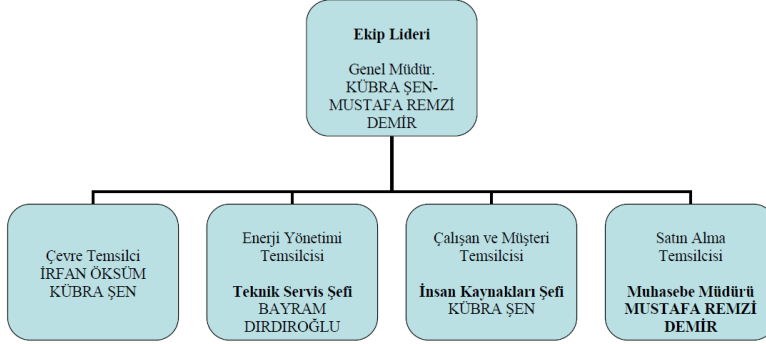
Ekip Lideri

Genel Müdür.
KÜBRA ŞEN-
MUSTAFA REMZİ
DEMİR

Çevre Temsilci
İRFAN ÖKSÜM
KÜBRA ŞEN

Enerji Yönetimi
Temsilcisi

Teknik Servis Şefi
BAYRAM
DIRDIROĞLU

Çalışan ve Müşteri
Temsilcisi

İnsan Kaynakları Şefi
KÜBRA ŞEN

Satın Alma
Temsilcisi

Muhasebe Müdürü
MUSTAFA REMZİ
DEMİR